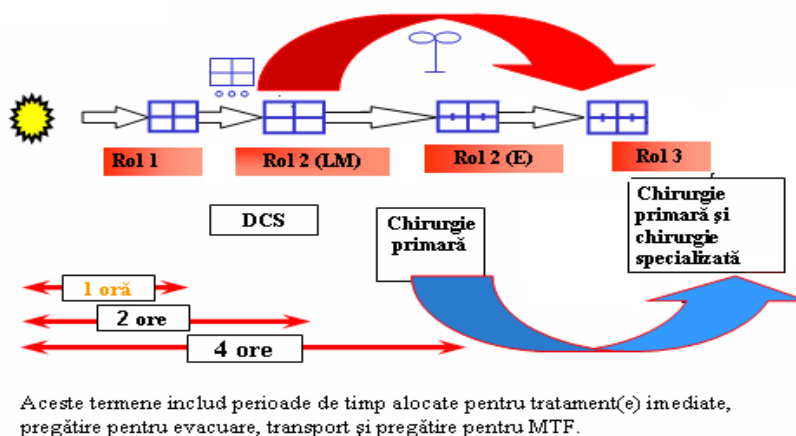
Rol 1

Rol 2 (LM)

Rol 2 (E)

Rol 3

DCS

Chirurgie primară

Chirurgie primară şi chirurgie specializată

1 oră

2 ore

4 ore

Aceste termene includ perioade de timp alocate pentru tratament(e) imediate, pregătire pentru evacuare, transport şi pregătire pentru MTF.